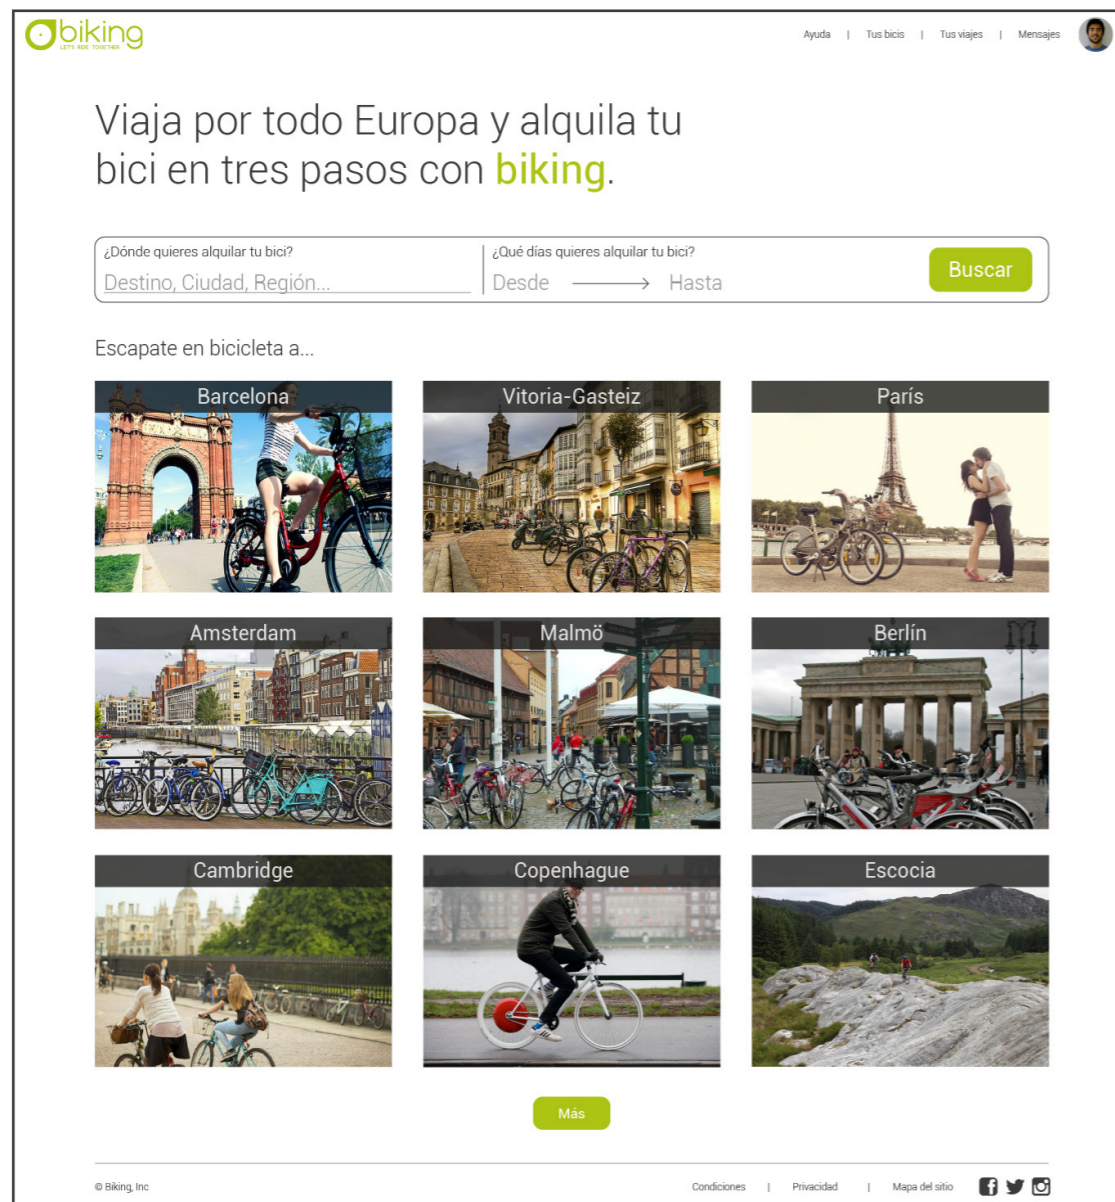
biking
LET'S RIDE TOGETHER

Ayuda | Tus bicis | Tus viajes | Mensajes

Viaja por todo Europa y alquila tu bici en tres pasos con biking.

¿Dónde quieres alquilar tu bici?
Destino, Ciudad, Región...
¿Qué días quieres alquilar tu bici?
Desde → Hasta
Buscar

Escapate en bicicleta a...

Barcelona
Vitoria-Gasteiz
París
Amsterdam
Malmö
Berlín
Cambridge
Copenhague
Escocia

Más

© Biking, Inc
Condiciones | Privacidad | Mapa del sitio